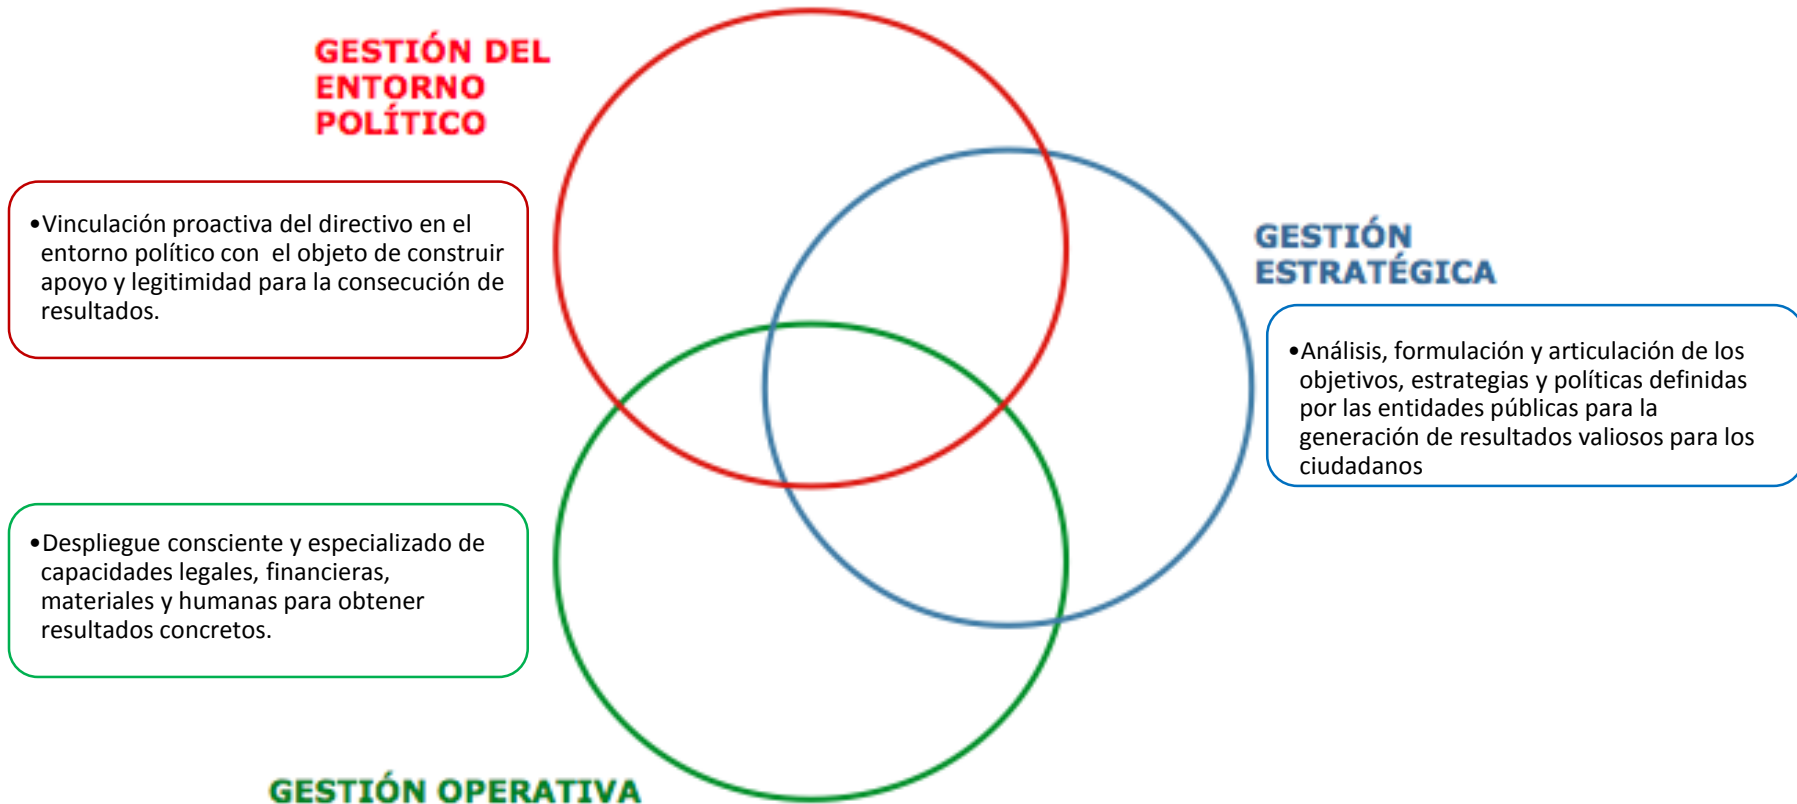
GESTIÓN DEL ENTORNO POLÍTICO

•Vinculación proactiva del directivo en el entorno político con el objeto de construir apoyo y legitimidad para la consecución de resultados.

GESTIÓN ESTRATÉGICA

•Análisis, formulación y articulación de los objetivos, estrategias y políticas definidas por las entidades públicas para la generación de resultados valiosos para los ciudadanos

•Despliegue consciente y especializado de capacidades legales, financieras, materiales y humanas para obtener resultados concretos.

GESTIÓN OPERATIVA